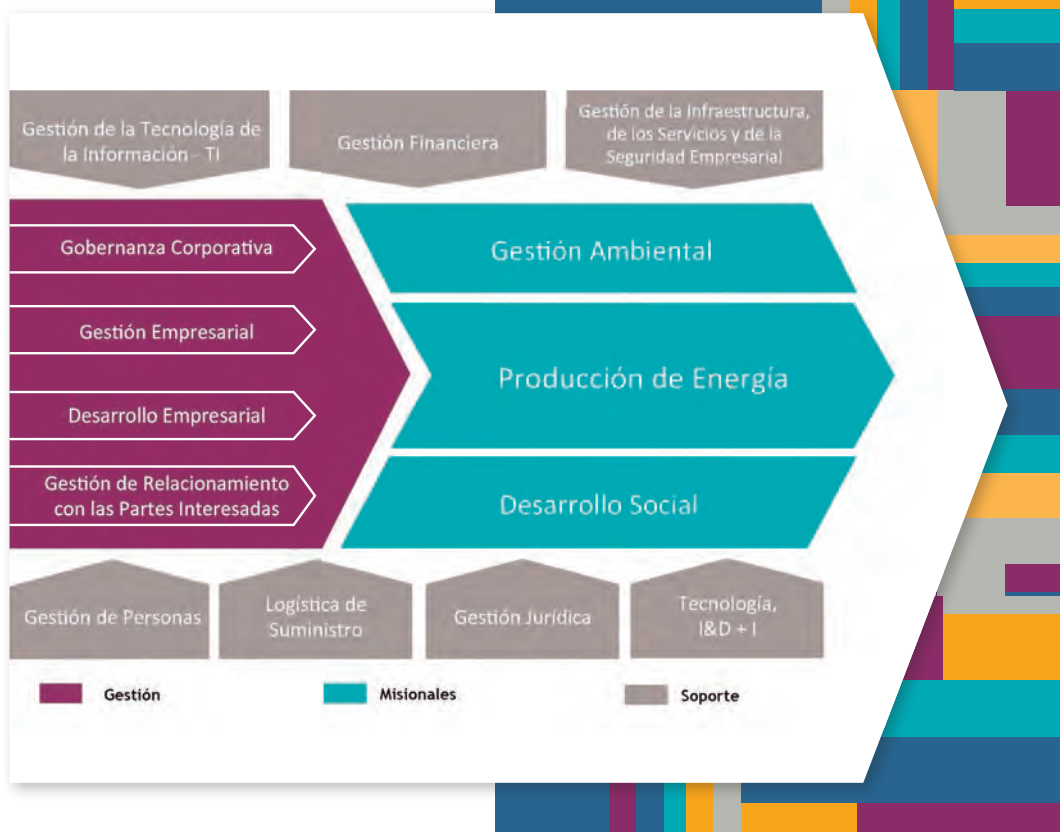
Gestión de la Tecnología de la Información - TI

Gestión Financiera

Gestión de la Infraestructura, de los Servicios y de la Seguridad Empresarial

Gobernanza Corporativa

Gestión Empresarial

Desarrollo Empresarial

Gestión de Relacionamiento con las Partes Interesadas

Gestión Ambiental

Producción de Energía

Desarrollo Social

Gestión de Personas

Logística de Suministro

Gestión Jurídica

Tecnología, I&D + I

Gestión

Misionales

Soporte